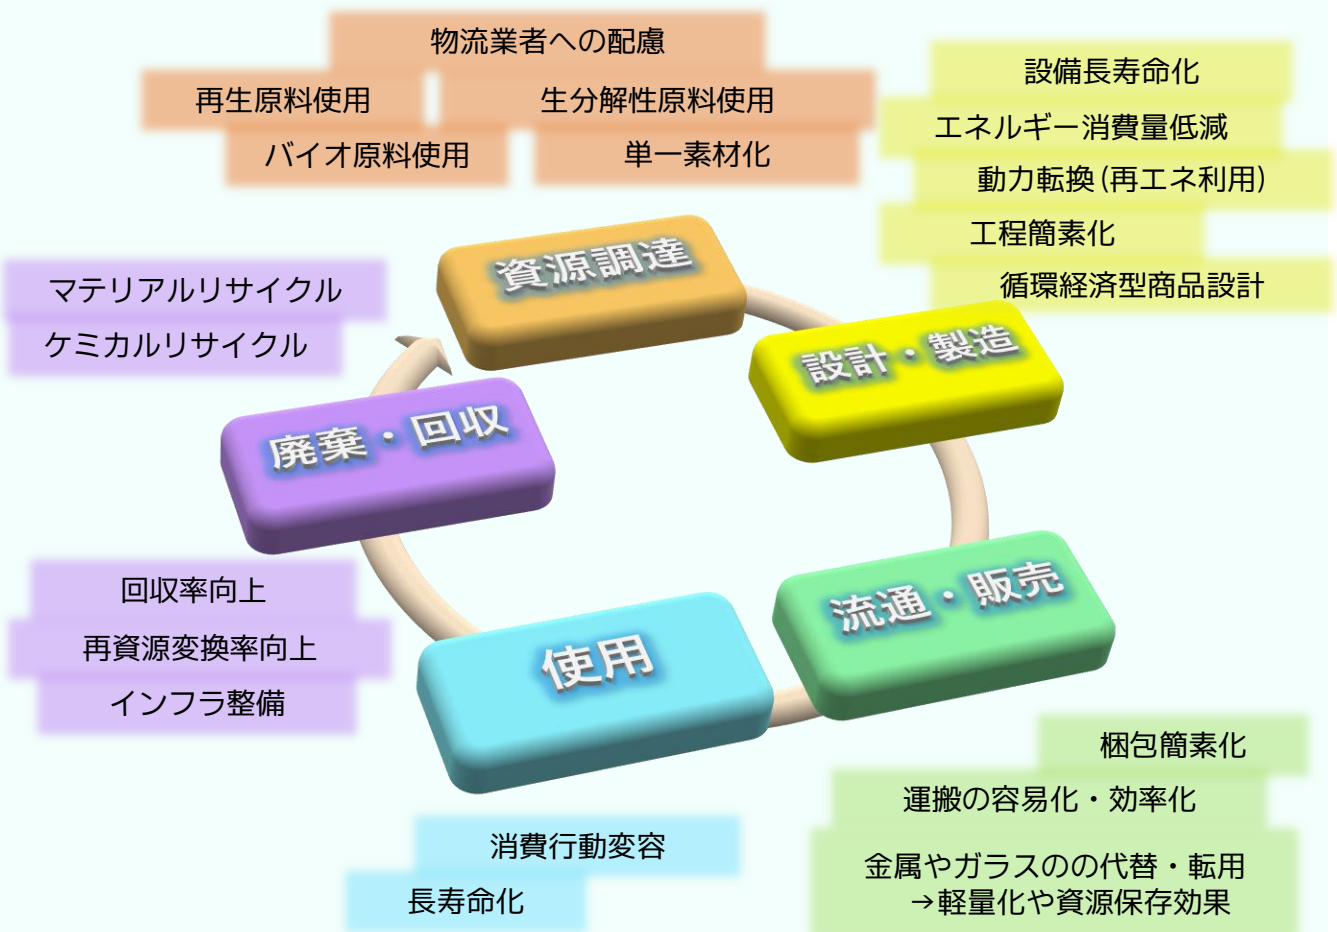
物流業者への配慮

再生原料使用

生分解性原料使用

バイオ原料使用

単一素材化

設備長寿命化

エネルギー消費量低減

動力転換（再エネ利用）

工程簡素化

循環経済型商品設計

マテリアルリサイクル

ケミカルリサイクル

資源調達

設計・製造

廃棄・回収

流通・販売

使用

回収率向上

再資源変換率向上

インフラ整備

梱包簡素化

運搬の容易化・効率化

消費行動変容

長寿命化

金属やガラスのの代替・転用
→軽量化や資源保存効果